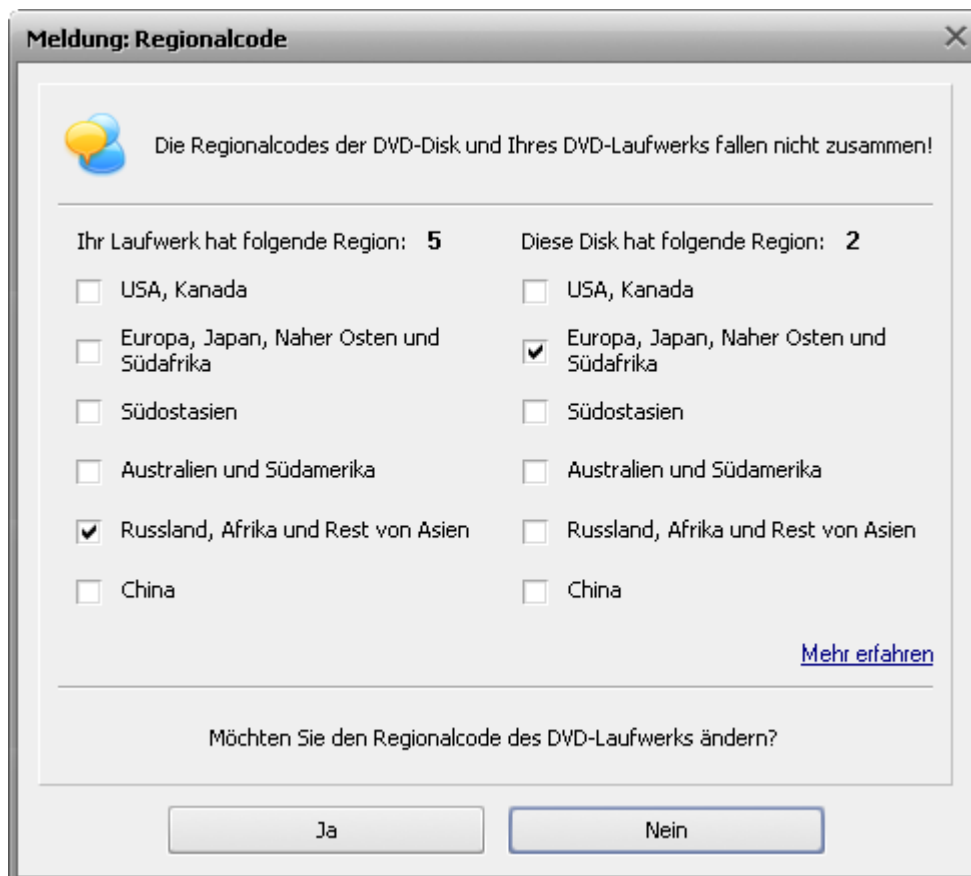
Meldung: Regionalcode

Die Regionalcodes der DVD-Disk und Ihres DVD-Laufwerks fallen nicht zusammen!

Ihr Laufwerk hat folgende Region: 5

USA, Kanada

Europa, Japan, Naher Osten und Südafrika

Südostasien

Australien und Südamerika

Russland, Afrika und Rest von Asien

China

Diese Disk hat folgende Region: 2

USA, Kanada

Europa, Japan, Naher Osten und Südafrika

Südostasien

Australien und Südamerika

Russland, Afrika und Rest von Asien

China

Mehr erfahren

Möchten Sie den Regionalcode des DVD-Laufwerks ändern?

Ja

Nein